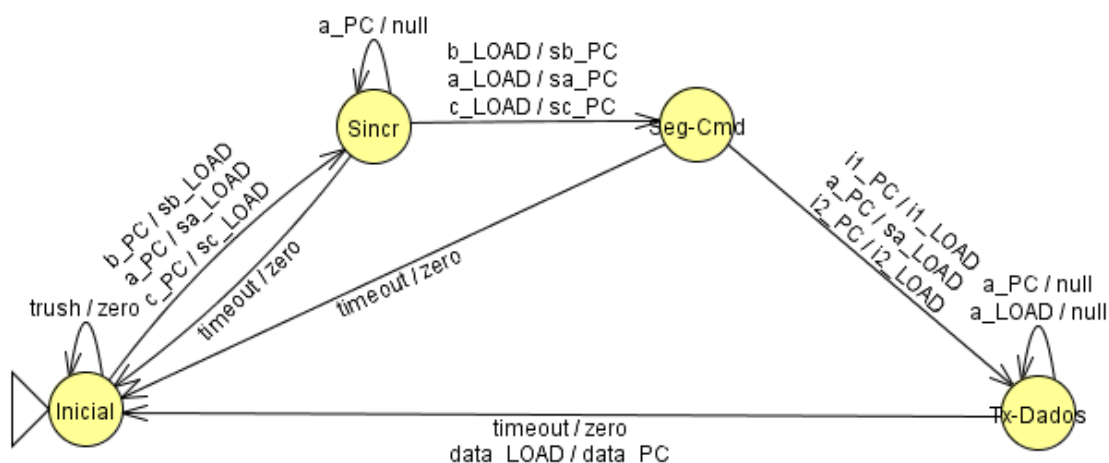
a_PC / null

b_LOAD / sb_PC
a_LOAD / sa_PC
c_LOAD / sc_PC

Sincr

Seg-Cmd

b_PC / sb_LOAD
a_PC / sa_LOAD
c_PC / sc_LOAD

timeout / zero

timeout / zero

i1_PC / i1_LOAD
a_PC / sa_LOAD
i2_PC / i2_LOAD

a_PC / null
a_LOAD / null

trush / zero

Inicial

Tx-Dados

timeout / zero
data_LOAD / data_PC